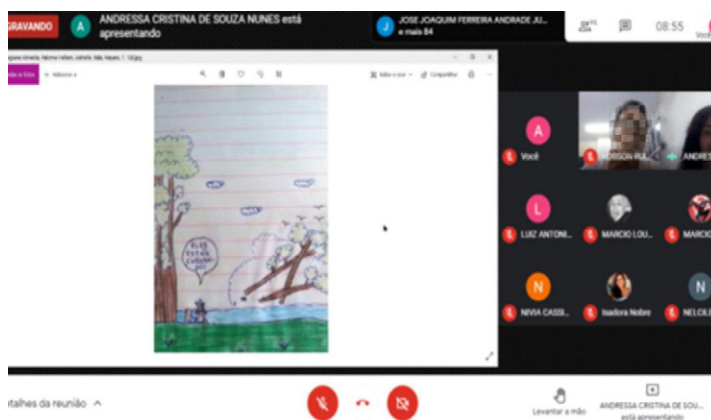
GRAVANDO

A ANDRESSA CRISTINA DE SOUZA NUNES está apresentando

J JOSE JOAQUIM FERREIRA ANDRADE JU... e mais 84

08:55

Você

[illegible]

+ Adicionar a

Editar e criar

Compartilhar

ELES ESTÃO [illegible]

A Você

HERSON RU...

ANDRE...

L LUIZ ANTONI...

MARCIO LOU...

MARCIO...

N NIVIA CASSI...

Isadora Nobre

N NELCILE...

talhes da reunião ^

Levantar a mão

ANDRESSA CRISTINA DE SOU... está apresentando